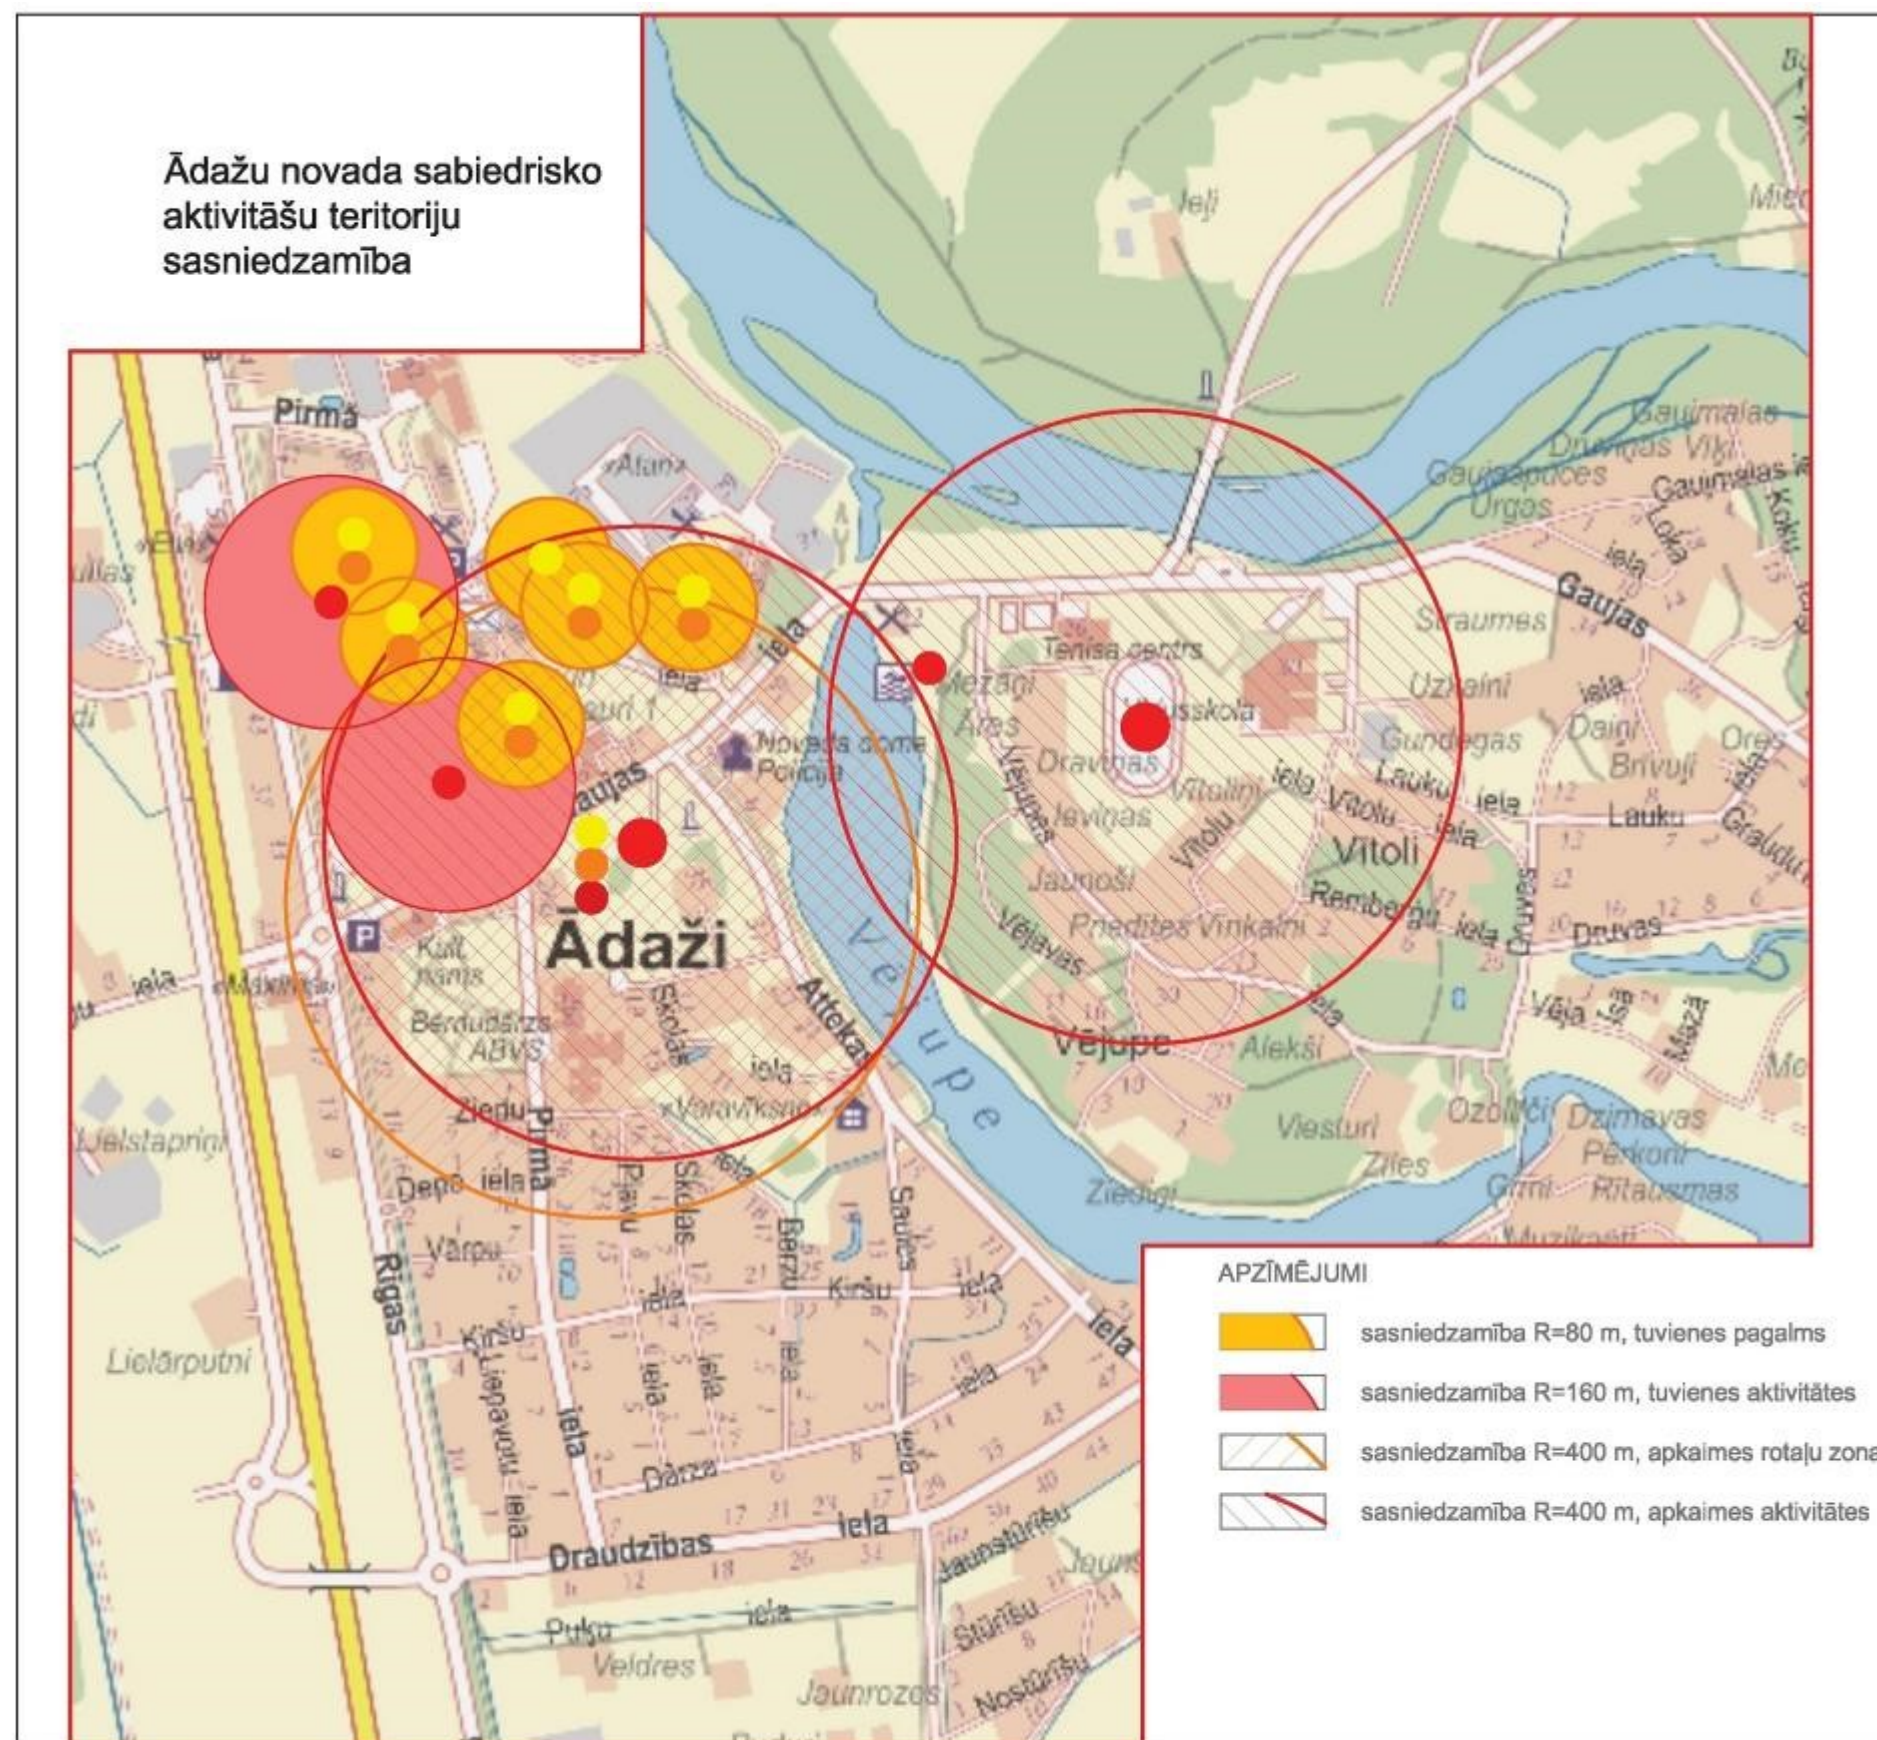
Ādažu novada sabiedrisko aktivitāšu teritoriju sasniedzamība

Pirmā
Atari
Eli
Jeļi
Gaujmalas
Druvijas Vīķi
Gaujaspuces
Ūrgas
Gaujmalas iela
Loka iela
Koku
Gaujas
Straumes
Tenisa centrs
Mežāni
Āres
Vidusskola
Uzkalni
Daini
Gundegas
Brīvuļi
Ores iela
Novada dome
Policija
Dravinas
Ievinas
Vītolini
Vītolu iela
Lauku iela
Lauku
Graudu
Vītoli
Jaunoši
Priedītes
Vinkalni
Rembergu iela
Druvas
Dravas
Gaujas
iela
Ādaži
Kult. nams
Berdudārzs
ABVS
Skolas
iela
Attekas
Vējupe
Vējupe
Aleksi
Vēja
Mazā
Ziedu
Pirmā
Varavīksne
Viesturi
Ozolīči
Dzimavas
Pērkoni
Ritausmas
Ziles
Ziediņi
Depo iela
Vārpu
Rīgas
Skolas
Pļavu
Bērzu
Saules
Ķiršu
iela
Ķiršu
Liepavotu iela
iela
iela
iela
iela
Dārza
Lielārputni
Draudzības
iela
Jaunstūrīšu
Pulku
iela
Veldres
Jaunrozes
Stūrīšu
Nostūrīšu
Mazā

APZĪMĒJUMI
sasniedzamība R=80 m, tuvienes pagalms
sasniedzamība R=160 m, tuvienes aktivitātes
sasniedzamība R=400 m, apkaimes rotaļu zona
sasniedzamība R=400 m, apkaimes aktivitātes